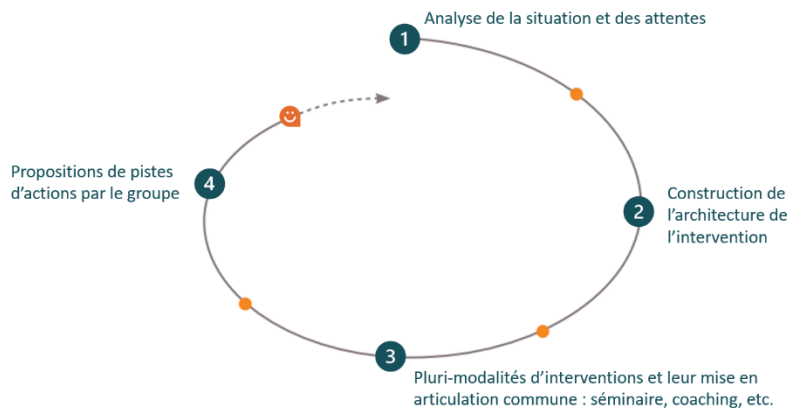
1
Analyse de la situation et des attentes

2
Construction de l'architecture de l'intervention

3
Pluri-modalités d'interventions et leur mise en articulation commune : séminaire, coaching, etc.

4
Propositions de pistes d'actions par le groupe